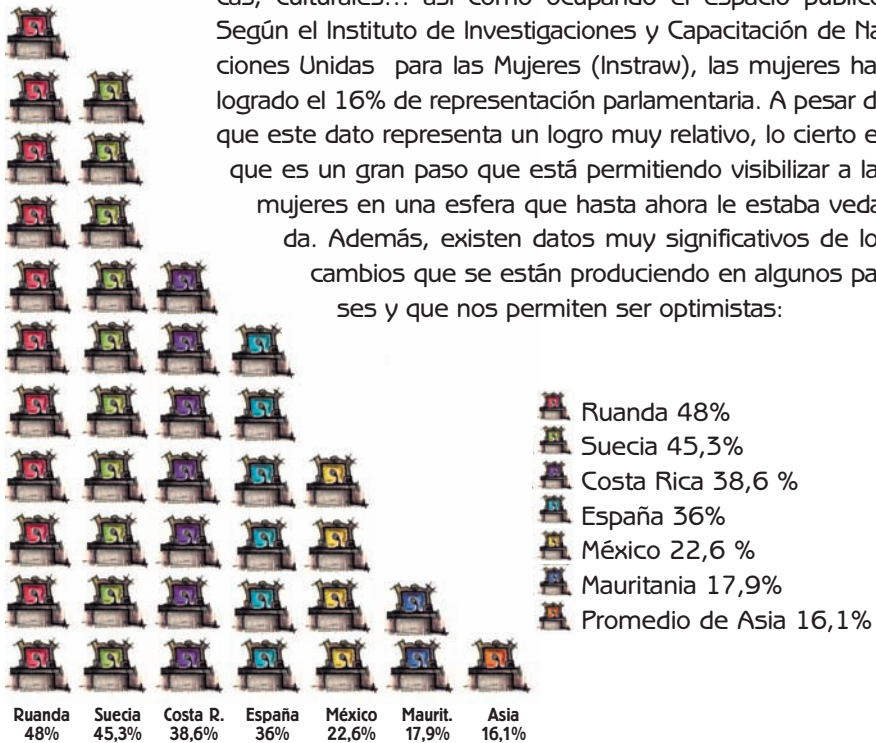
cas, culturales... así como ocupando el espacio público. Según el Instituto de Investigaciones y Capacitación de Naciones Unidas para las Mujeres (Instraw), las mujeres han logrado el 16% de representación parlamentaria. A pesar de que este dato representa un logro muy relativo, lo cierto es que es un gran paso que está permitiendo visibilizar a las mujeres en una esfera que hasta ahora le estaba vedada. Además, existen datos muy significativos de los cambios que se están produciendo en algunos países y que nos permiten ser optimistas:

Ruanda 48%
Suecia 45,3%
Costa Rica 38,6 %
España 36%
México 22,6 %
Mauritania 17,9%
Promedio de Asia 16,1%

Ruanda 48%
Suecia 45,3%
Costa R. 38,6%
España 36%
México 22,6%
Maurit. 17,9%
Asia 16,1%